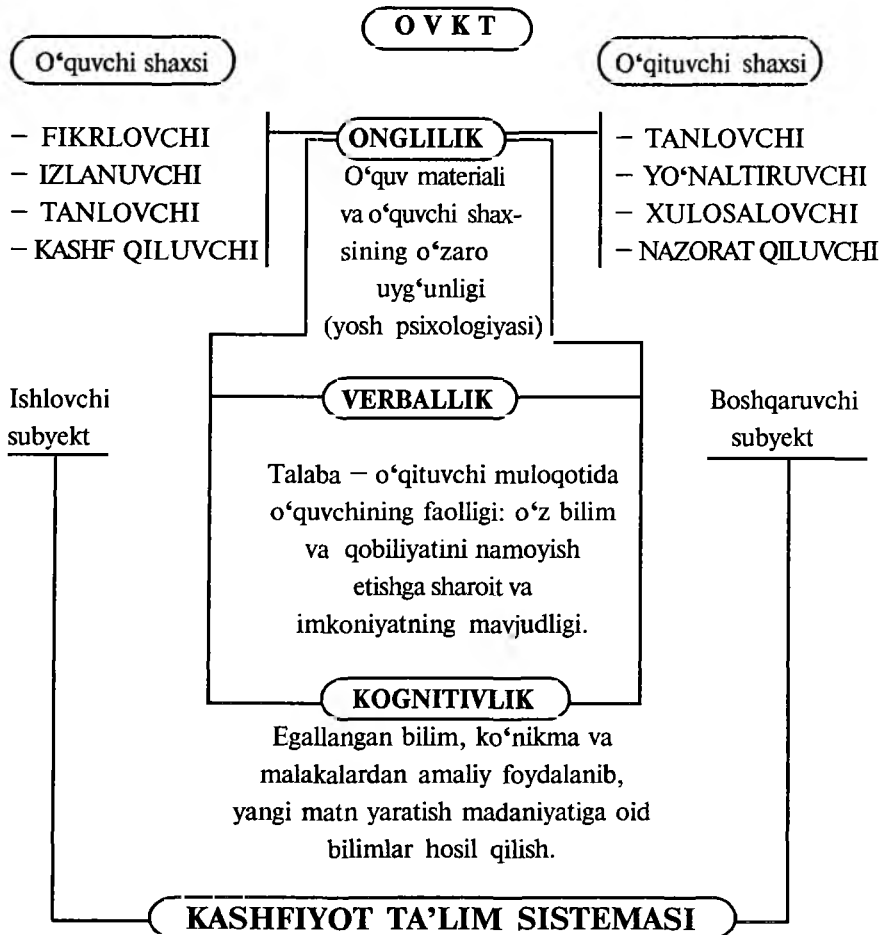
O V K T

O‘quvchi shaxsi

O‘qituvchi shaxsi

– FIKRLOVCHI
– IZLANUVCHI
– TANLOVCHI
– KASHF QILUVCHI

ONGLILIK

O‘quv materiali va o‘quvchi shaxsining o‘zaro uyg‘unligi (yosh psixologiyasi)

– TANLOVCHI
– YO‘NALTIRUVCHI
– XULOSALOVCHI
– NAZORAT QILUVCHI

Ishlovchi subyekt

VERBALLIK

Boshqaruvchi subyekt

Talaba – o‘qituvchi muloqotida o‘quvchining faolligi: o‘z bilim va qobiliyatini namoyish etishga sharoit va imkoniyatning mavjudligi.

KOGNITIVLIK

Egallangan bilim, ko‘nikma va malakalardan amaliy foydalanib, yangi matn yaratish madaniyatiga oid bilimlar hosil qilish.

KASHFIYOT TA’LIM SISTEMASI